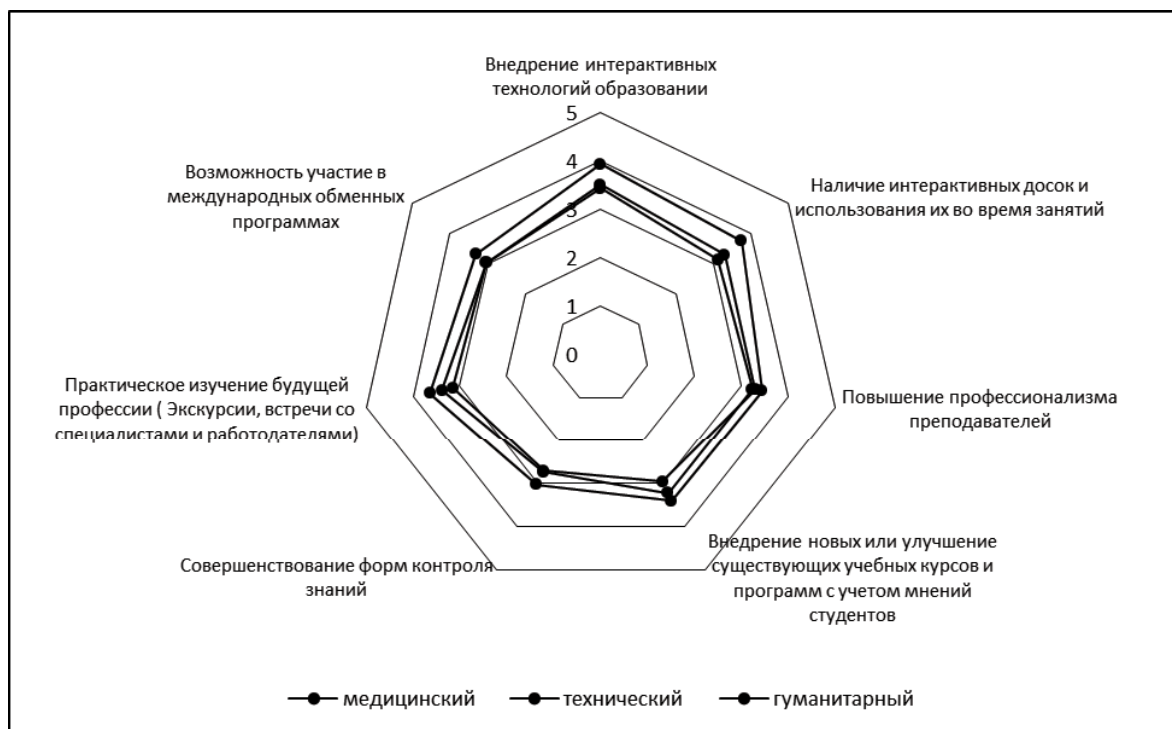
Внедрение интерактивных технологий образовании

5

4

3

2

1

0

Наличие интерактивных досок и использования их во время занятий

Повышение профессионализма преподавателей

Внедрение новых или улучшение существующих учебных курсов и программ с учетом мнений студентов

Совершенствование форм контроля знаний

Практическое изучение будущей профессии ( Экскурсии, встречи со специалистами и работодателями)

Возможность участие в международных обменных программах

медицинский технический гуманитарный